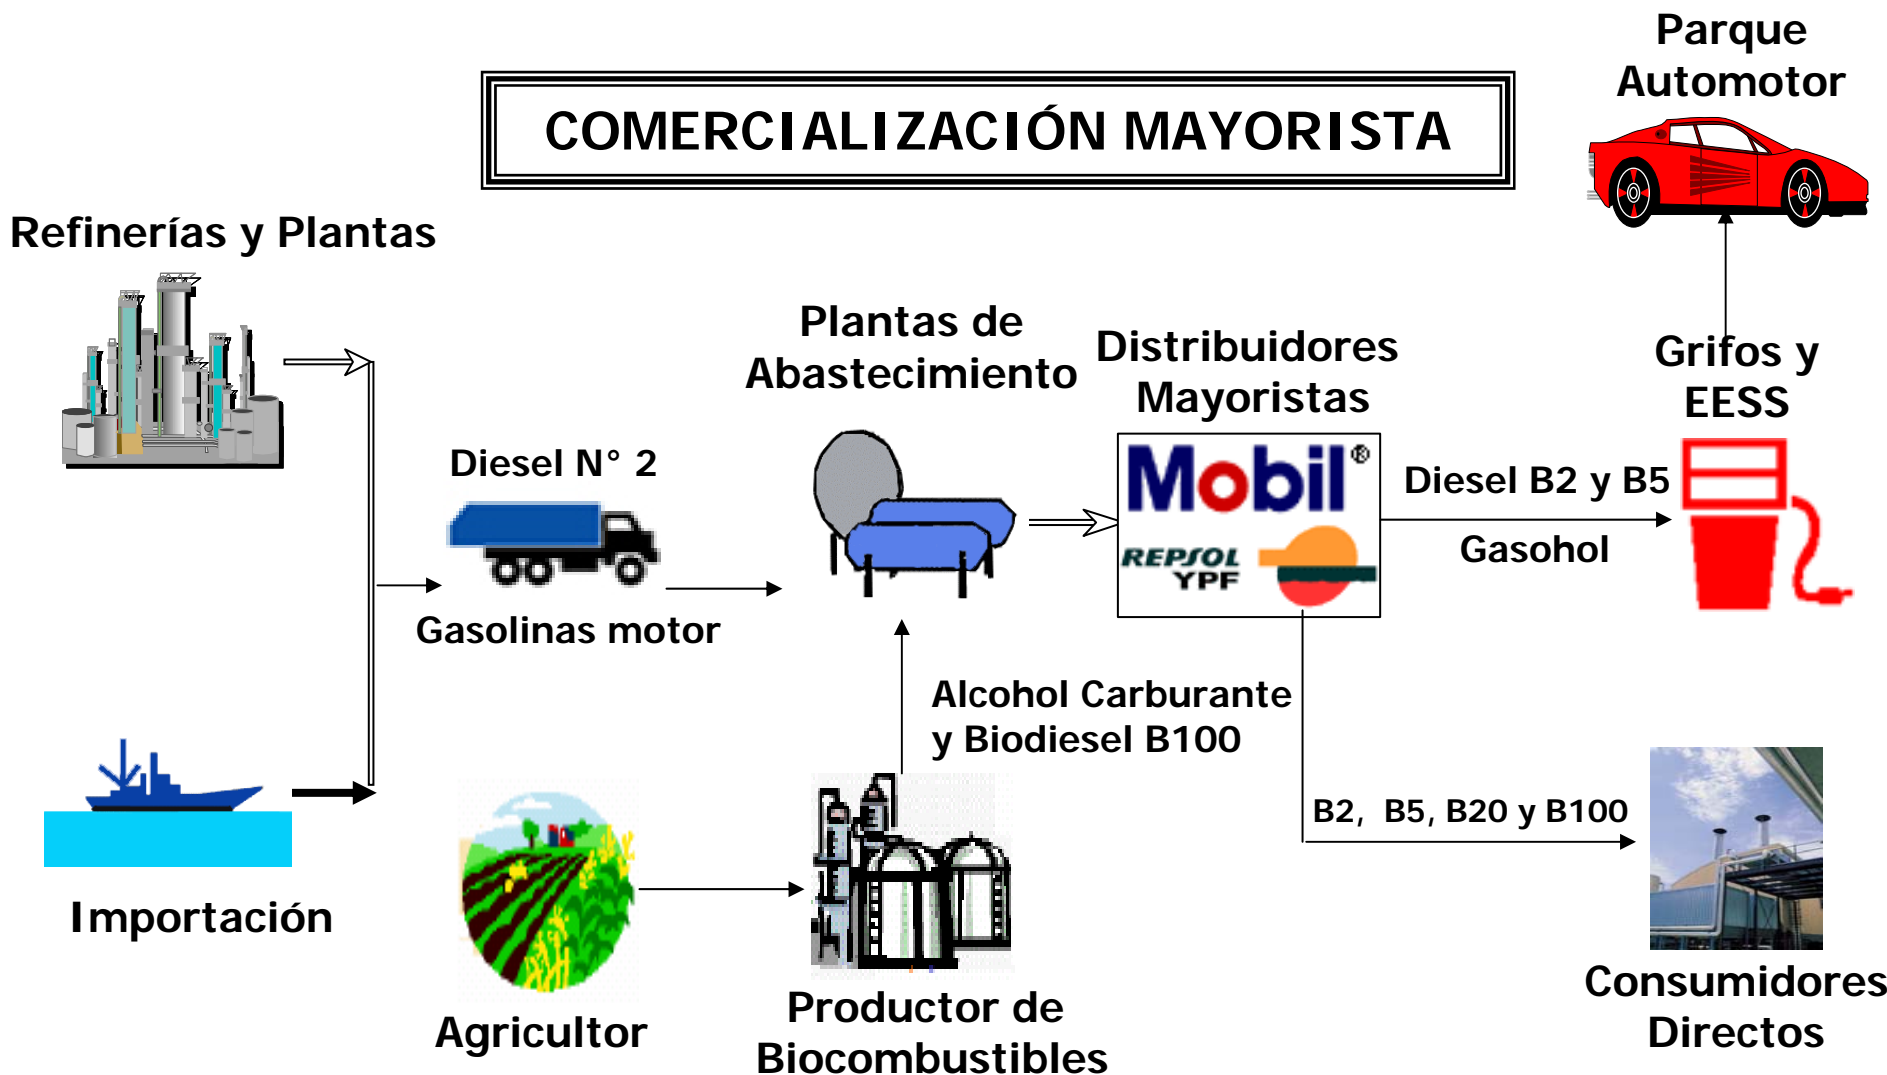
Parque Automotor

COMERCIALIZACIÓN MAYORISTA

Refinerías y Plantas

Plantas de Abastecimiento

Distribuidores Mayoristas

Grifos y EESS

Diesel N° 2

Mobil®

REPSOL YPF

Diesel B2 y B5

Gasohol

Gasolinas motor

Alcohol Carburante y Biodiesel B100

B2, B5, B20 y B100

Importación

Agricultor

Productor de Biocombustibles

Consumidores Directos